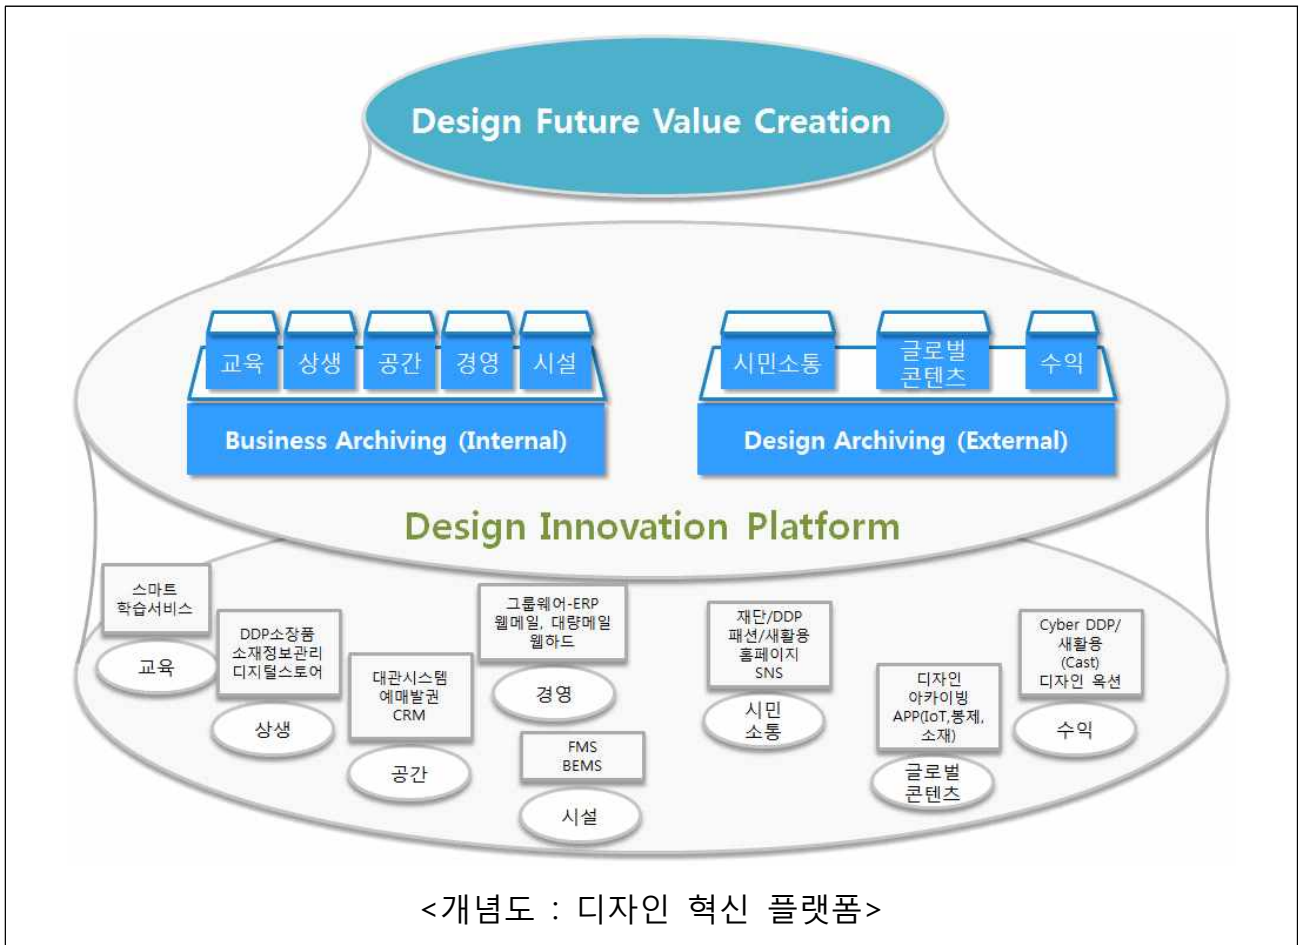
Design Future Value Creation

교육 상생 공간 경영 시설

Business Archiving (Internal)

시민소통 글로벌 콘텐츠 수익

Design Archiving (External)

Design Innovation Platform

스마트 학습서비스

교육

DDP소장품 소재정보관리 디지털스토어

상생

대관시스템 예매발권 CRM

공간

그룹웨어-ERP 웹메일, 대량메일 웹하드

경영

FMS BEMS

시설

재단/DDP 패션/새활용 홈페이지 SNS

시민 소통

디자인 아카이빙 APP(IoT,봉제, 소재)

글로벌 콘텐츠

Cyber DDP/ 새활용 (Cast) 디자인 옥션

수익

<개념도 : 디자인 혁신 플랫폼>